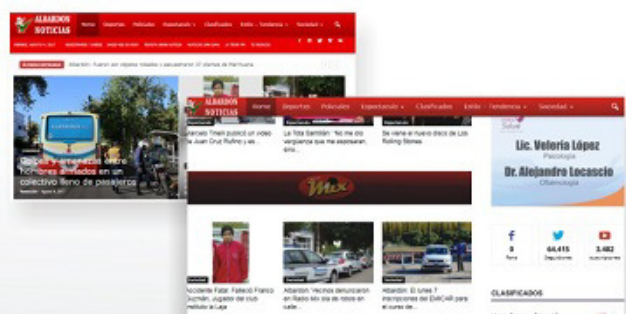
ALBARDON NOTICIAS

Home Deportes Policiales Espectaculo Clasificados Estilo - Tendencia Sociedad

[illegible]

Albardón: Fueron sin rejas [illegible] y secuestraron 37 plantas de Marihuana

Golpes y amenazas entre hombres armados en un colectivo lleno de pasajeros

ALBARDON NOTICIAS

Home Deportes Policiales Espectaculo Clasificados Estilo - Tendencia Sociedad

Marcelo Tinelli publicó un video de Juan Cruz Rufino y ...

La Tota Santillán: "Me me dio vergüenza que me expusieran ..."

Se viene el nuevo disco de Los Rolling Stones

Mix

Lic. Veleria López
Psicología

Dr. Alejandro Locascio
Oftalmología

0
Fans

64,415
Seguidores

3,482
suscriptores

CLASIFICADOS

Accidente Fatal: Falleció Franco Guzmán, jugador del club Atlético la Laja

Albardón: Vecinos denunciaron en Radio Mix ola de robos en calle...

Albardón: El lunes 7 inscripciones del EMCAR para el curso de...